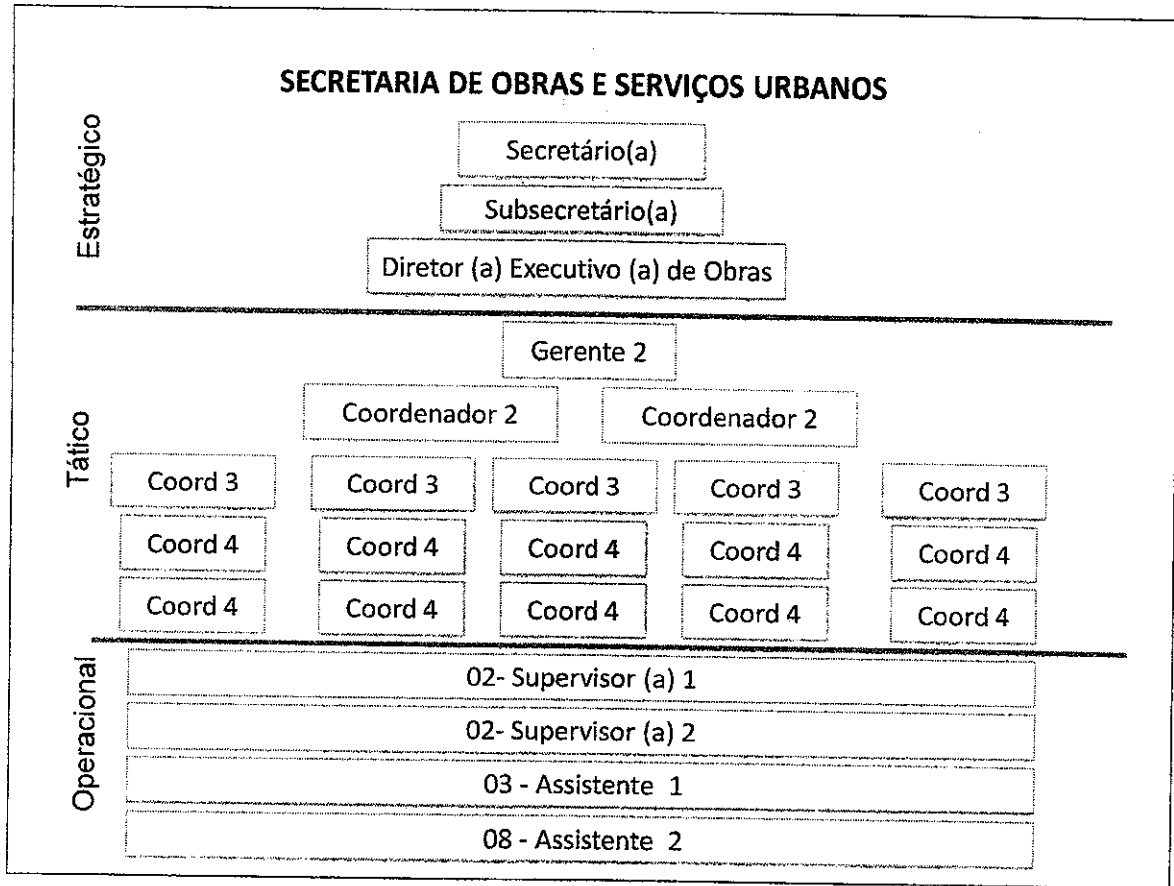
SECRETARIA DE OBRAS E SERVIÇOS URBANOS

Estratégico

Secretário(a)

Subsecretário(a)

Diretor (a) Executivo (a) de Obras

Tático

Gerente 2

Coordenador 2

Coordenador 2

Coord 3
Coord 4
Coord 4

Coord 3
Coord 4
Coord 4

Coord 3
Coord 4
Coord 4

Coord 3
Coord 4
Coord 4

Coord 3
Coord 4
Coord 4

Operacional

02- Supervisor (a) 1

02- Supervisor (a) 2

03 - Assistente 1

08 - Assistente 2